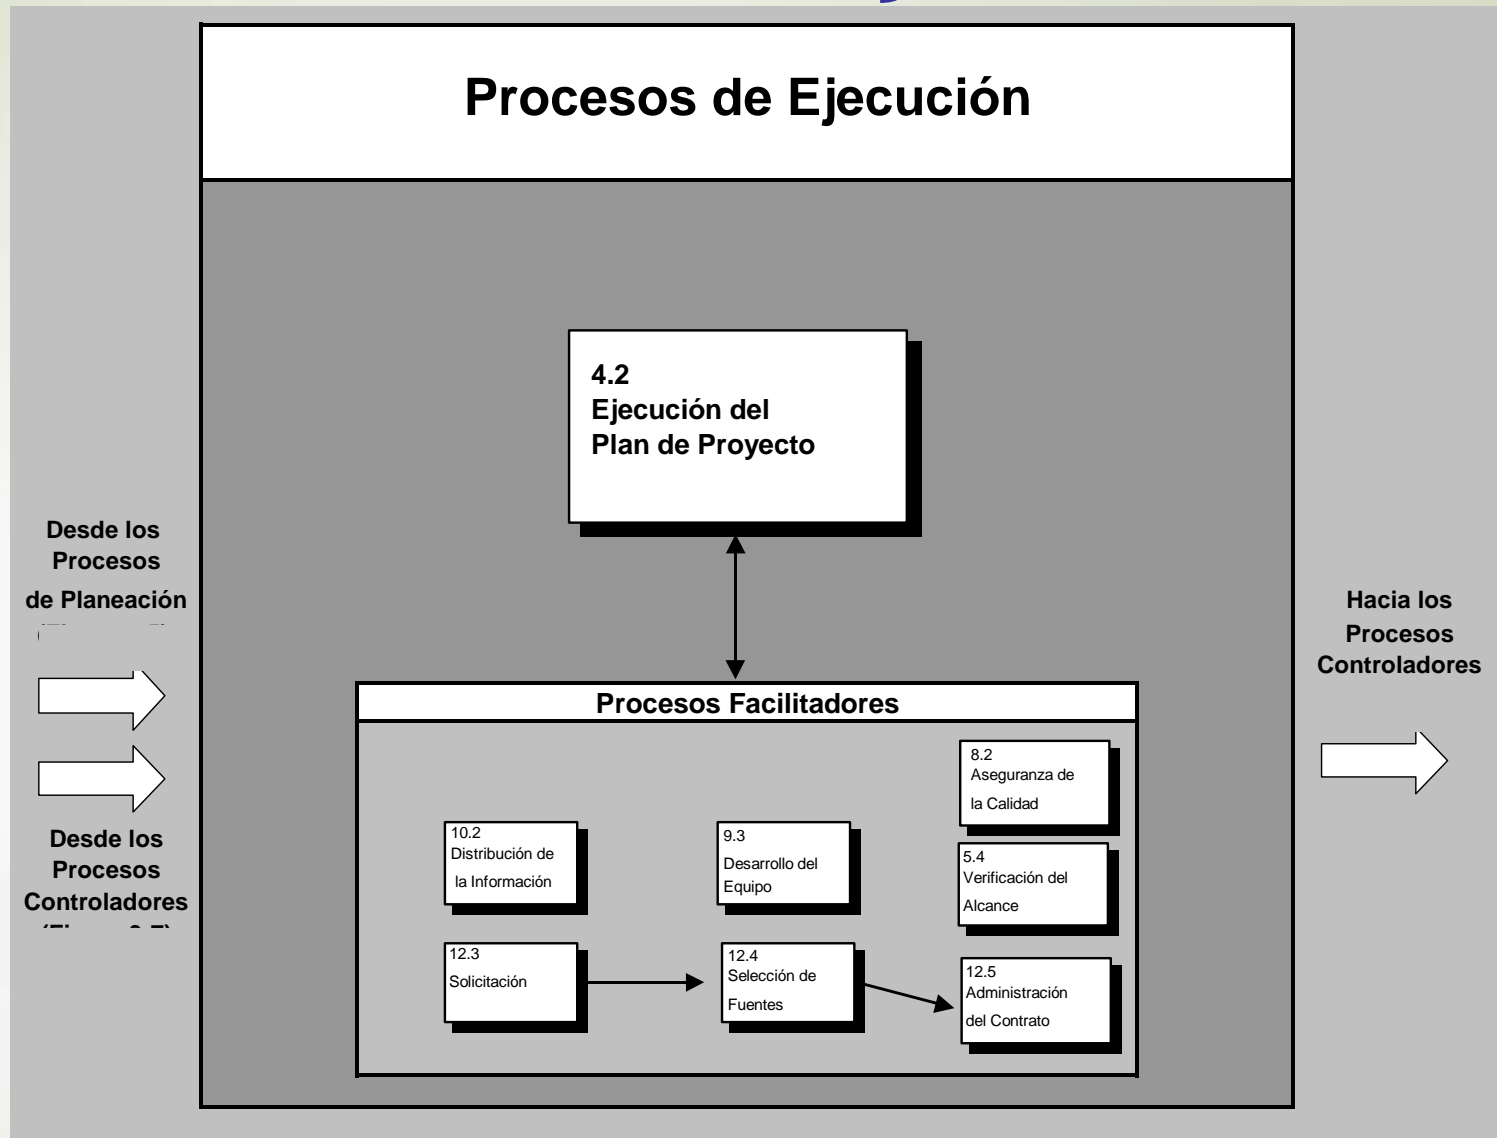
Procesos de Ejecución

4.2
Ejecución del
Plan de Proyecto

Desde los
Procesos
de Planeación
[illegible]

Desde los
Procesos
Controladores
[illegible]

Hacia los
Procesos
Controladores

Procesos Facilitadores

8.2
Aseguranza de
la Calidad

10.2
Distribución de
la Información

9.3
Desarrollo del
Equipo

5.4
Verificación del
Alcance

12.3
Solicitación

12.4
Selección de
Fuentes

12.5
Administración
del Contrato